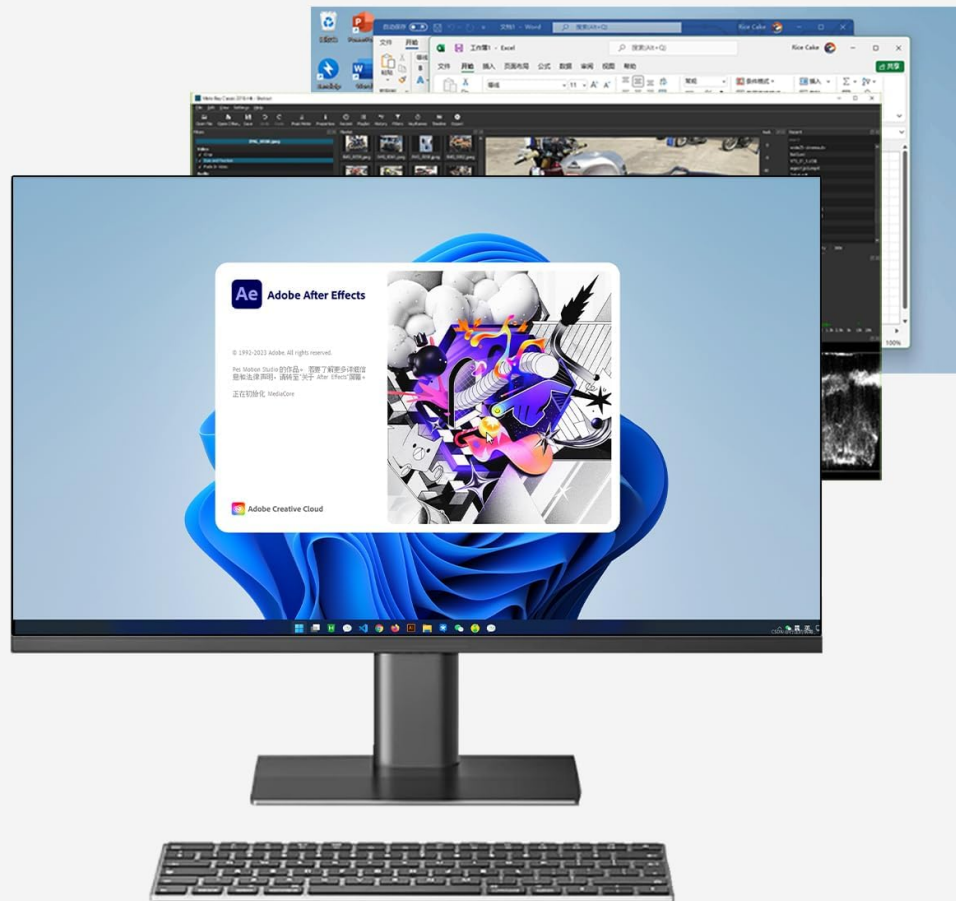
Ae
Adobe After Effects

© 1992-2023 Adobe. All rights reserved.

Pes Motion Studio 的作品。想要了解更多详细信息和法律声明，请转至"关于 After Effects"屏幕。

正在初始化 MediaCore

Adobe Creative Cloud

文档1 - Word
搜索(Alt+Q)
Rice Cake
工作簿1 - Excel
搜索(Alt+Q)
Rice Cake
文件 开始 插入 页面布局 公式 数据 审阅 视图 帮助
共享
等线
11
常规
条件格式
插入
100%